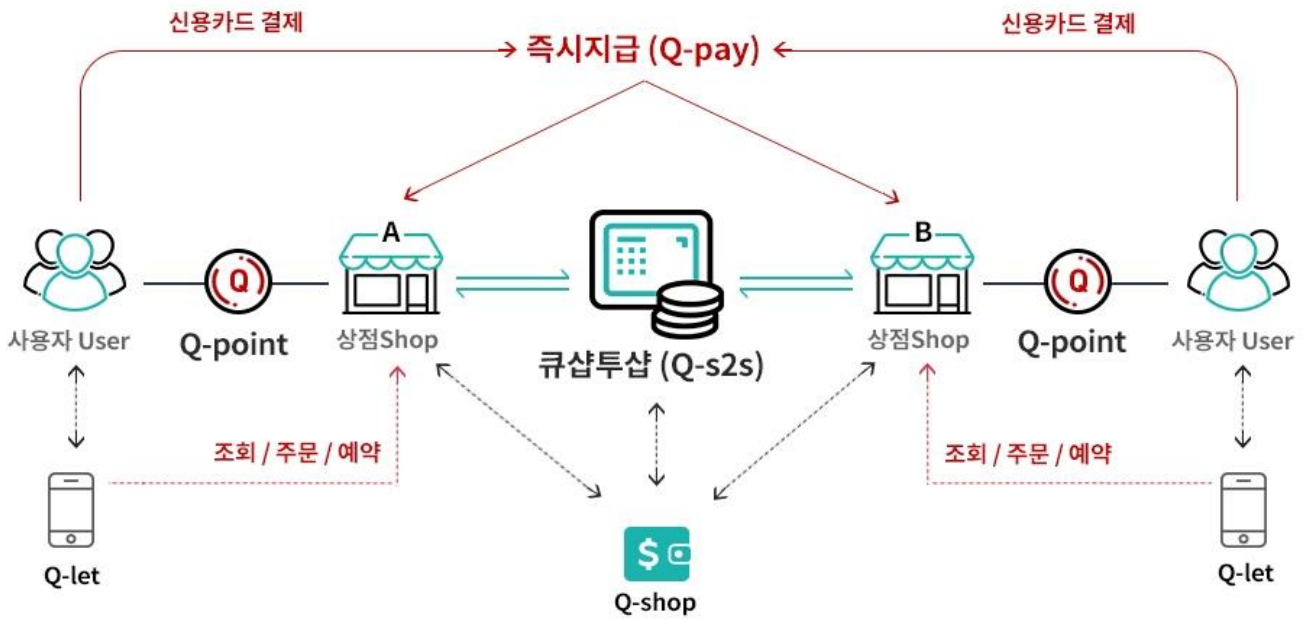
신용카드 결제

즉시지급 (Q-pay)

신용카드 결제

A

B

Q

Q

사용자 User

Q-point

상점Shop

큐샵투샵 (Q-s2s)

상점Shop

Q-point

사용자 User

조회 / 주문 / 예약

조회 / 주문 / 예약

Q-let

Q-shop

Q-let